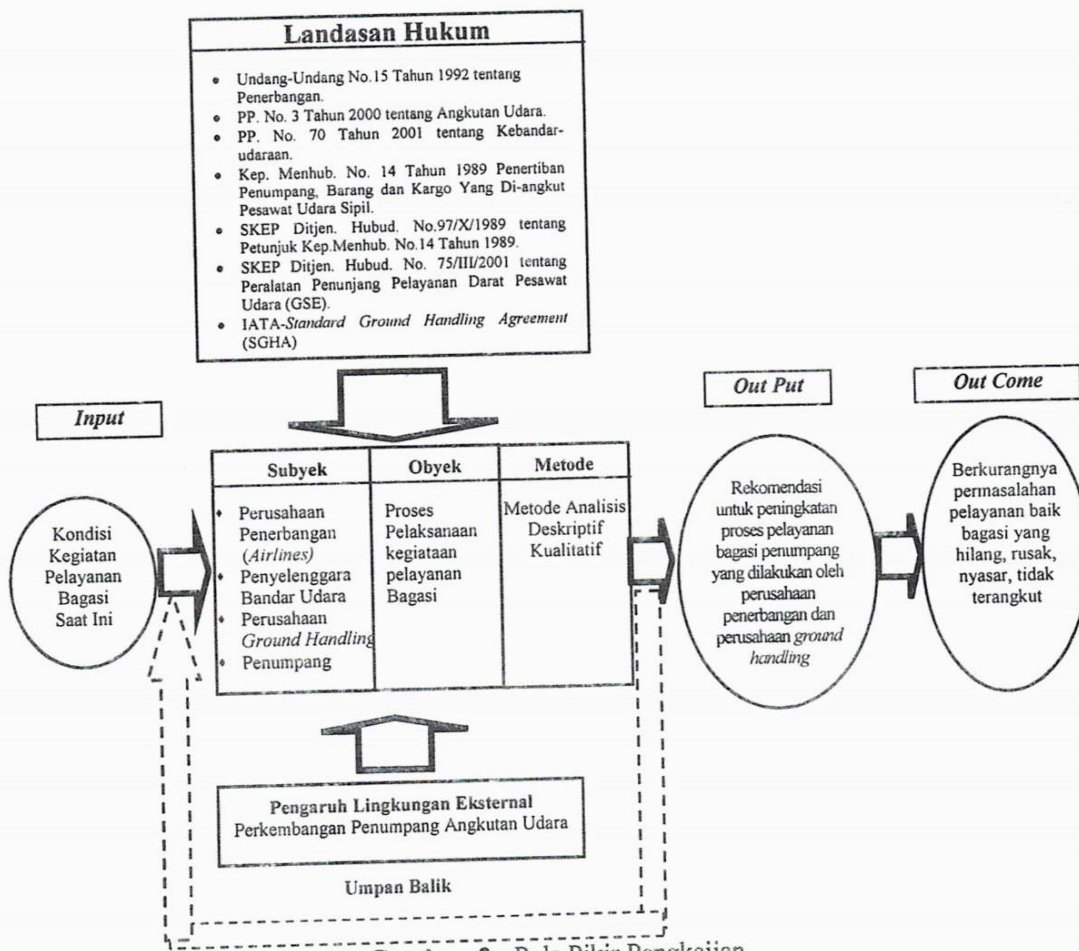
**Landasan Hukum**

- Undang-Undang No.15 Tahun 1992 tentang Penerbangan.
- PP. No. 3 Tahun 2000 tentang Angkutan Udara.
- PP. No. 70 Tahun 2001 tentang Kebandarudaraan.
- Kep. Menhub. No. 14 Tahun 1989 Penertiban Penumpang, Barang dan Kargo Yang Di-angkut Pesawat Udara Sipil.
- SKEP Ditjen. Hubud. No.97/X/1989 tentang Petunjuk Kep.Menhub. No.14 Tahun 1989.
- SKEP Ditjen. Hubud. No. 75/III/2001 tentang Peralatan Penunjang Pelayanan Darat Pesawat Udara (GSE).
- IATA-*Standard Ground Handling Agreement* (SGHA)

*Input*

Kondisi Kegiatan Pelayanan Bagasi Saat Ini

| Subyek | Obyek | Metode |
|---|---|---|
| Perusahaan Penerbangan (*Airlines*) Penyelenggara Bandar Udara Perusahaan *Ground Handling* Penumpang | Proses Pelaksanaan kegiataan pelayanan Bagasi | Metode Analisis Deskriptif Kualitatif |

*Out Put*

Rekomendasi untuk peningkatan proses pelayanan bagasi penumpang yang dilakukan oleh perusahaan penerbangan dan perusahaan *ground handling*

*Out Come*

Berkurangnya permasalahan pelayanan baik bagasi yang hilang, rusak, nyasar, tidak terangkut

**Pengaruh Lingkungan Eksternal**
Perkembangan Penumpang Angkutan Udara

**Umpan Balik**

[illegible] 2. Pola Pikir Pengkajian